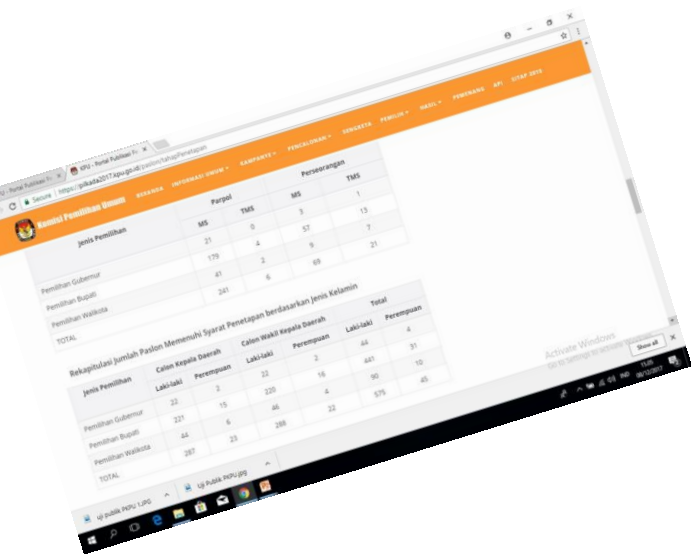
Portal Publikasi Pi... | KPU - Portal Publikasi Pi...

Secure | https://pilkada2017.kpu.go.id/pasion/tahapPenetapan

Komisi Pemilihan Umum

BERANDA INFORMASI UMUM KAMPANYE PENCALONAN SENGKETA PEMILIH HASIL PEMENANG API SITAP 2018

| Jenis Pemilihan | Parpol MS | Parpol TMS | Perseorangan MS | Perseorangan TMS |
|---|---|---|---|---|
| Pemilihan Gubernur | 21 | 0 | 3 | 1 |
| Pemilihan Bupati | 179 | 4 | 57 | 13 |
| Pemilihan Walikota | 41 | 2 | 9 | 7 |
| TOTAL | 241 | 6 | 69 | 21 |

Rekapitulasi Jumlah Paslon Memenuhi Syarat Penetapan berdasarkan Jenis Kelamin

| Jenis Pemilihan | Calon Kepala Daerah Laki-laki | Calon Kepala Daerah Perempuan | Calon Wakil Kepala Daerah Laki-laki | Calon Wakil Kepala Daerah Perempuan | Total Laki-laki | Total Perempuan |
|---|---|---|---|---|---|---|
| Pemilihan Gubernur | 22 | 2 | 22 | 2 | 44 | 4 |
| Pemilihan Bupati | 221 | 15 | 220 | 16 | 441 | 31 |
| Pemilihan Walikota | 44 | 6 | 46 | 4 | 90 | 10 |
| TOTAL | 287 | 23 | 288 | 22 | 575 | 45 |

Activate Windows
Go to Settings to activate Windows.

uji publik PKPU 1.JPG | Uji Publik PKPU.jpg | Show all

IND 13:05 08/12/2017